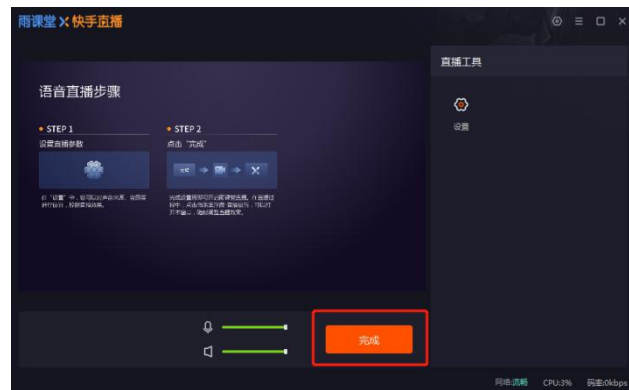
雨课堂 × 快手直播

语音直播步骤

• STEP 1
设置直播参数

在"设置"中，你可以调节音频效果，设置你的开始直播时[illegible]

• STEP 2
点击"完成"

完成设置后即可开启雨课堂直播。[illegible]

直播工具

设置

完成

网络:流畅 CPU:3% 码率:0kbps